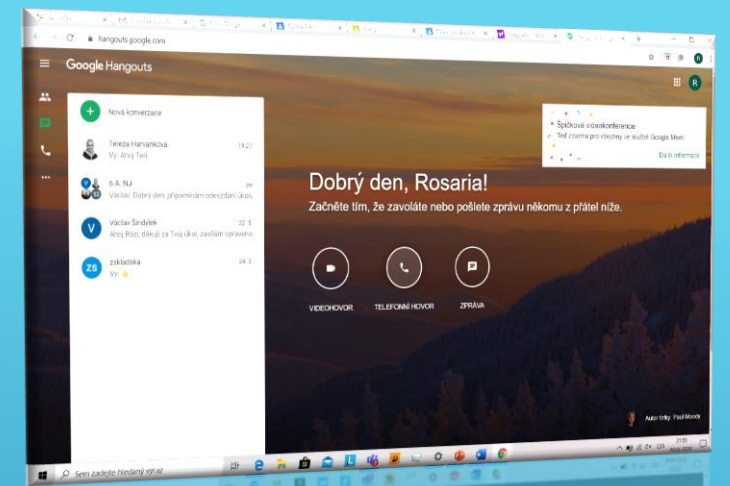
hangouts.google.com

Google Hangouts

Nová konverzace

Tereza Harvankova
19:27
Vy: Ahoj Teri

6.A. NJ
po
Václav: Dobrý den, připomínám odevzdání úkol

Václav Šindylek
22. 5.
Ahoj Rózi, děkuji za Tvůj úkol, zasílám opraveno

zskladska
24. 3.
Vy:

Špičkové videokonference
Teď zdarma pro všechny ve službě Google Meet.
Další informace

Dobrý den, Rosaria!
Začněte tím, že zavoláte nebo pošlete zprávu někomu z přátel níže.

VIDEOHOVOR
TELEFONNÍ HOVOR
ZPRÁVA

Autor fotky: Paul Moody

Sem zadejte hledaný výraz